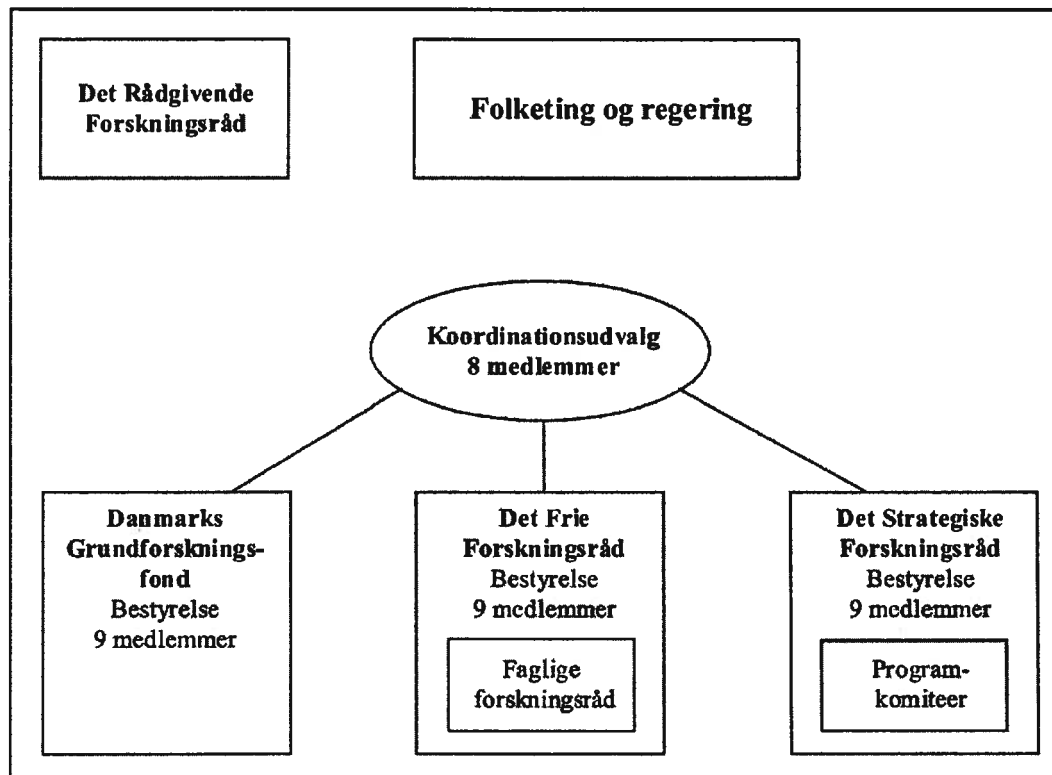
Det Rådgivende Forskningsråd

Folketing og regering

Koordinationsudvalg
8 medlemmer

Danmarks Grundforskningsfond
Bestyrelse
9 medlemmer

Det Frie Forskningsråd
Bestyrelse
9 medlemmer

Faglige forskningsråd

Det Strategiske Forskningsråd
Bestyrelse
9 medlemmer

Programkomiteer